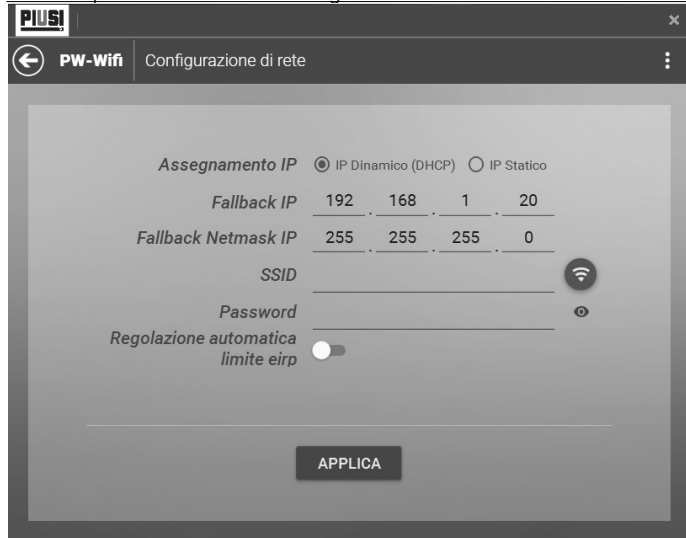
PIUSI

×

PW-Wifi Configurazione di rete

Assegnamento IP ◉ IP Dinamico (DHCP) ○ IP Statico

Fallback IP 192 . 168 . 1 . 20

Fallback Netmask IP 255 . 255 . 255 . 0

SSID

Password

Regolazione automatica limite eirp

APPLICA